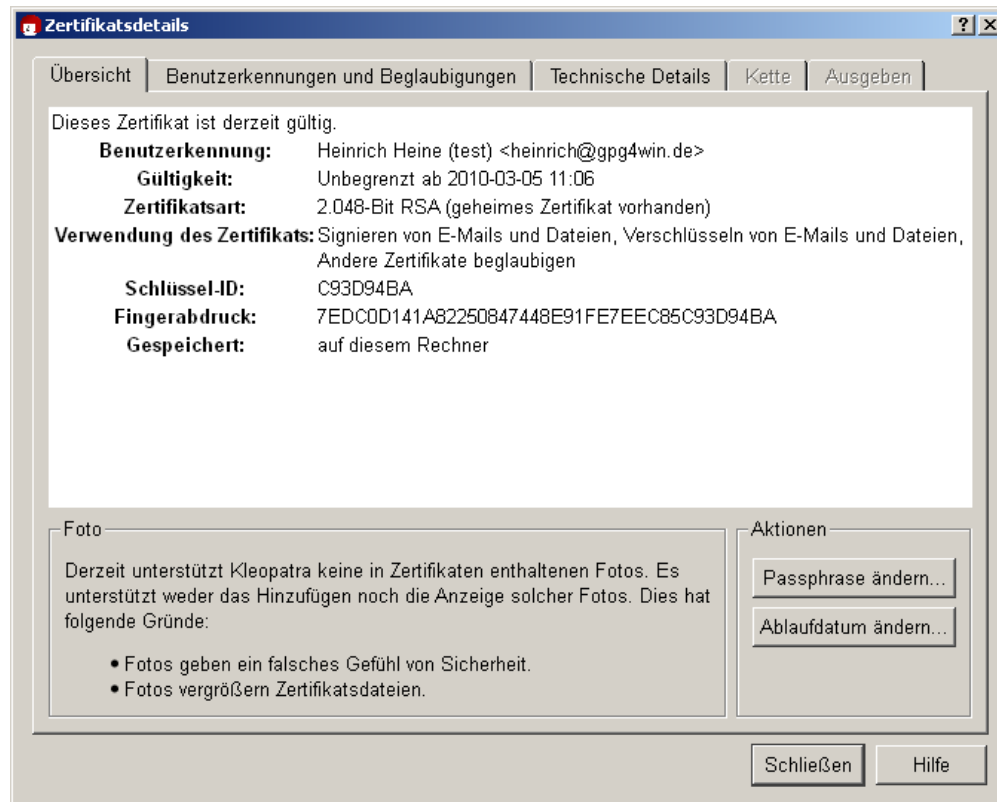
Zertifikatsdetails ? X

Übersicht | Benutzerkennungen und Beglaubigungen | Technische Details | Kette | Ausgeben

Dieses Zertifikat ist derzeit gültig.

| | |
|---|---|
| Benutzerkennung: | Heinrich Heine (test) <heinrich@gpg4win.de> |
| Gültigkeit: | Unbegrenzt ab 2010-03-05 11:06 |
| Zertifikatsart: | 2.048-Bit RSA (geheimes Zertifikat vorhanden) |
| Verwendung des Zertifikats: | Signieren von E-Mails und Dateien, Verschlüsseln von E-Mails und Dateien, Andere Zertifikate beglaubigen |
| Schlüssel-ID: | C93D94BA |
| Fingerabdruck: | 7EDC0D141A82250847448E91FE7EEC85C93D94BA |
| Gespeichert: | auf diesem Rechner |

Foto

Derzeit unterstützt Kleopatra keine in Zertifikaten enthaltenen Fotos. Es unterstützt weder das Hinzufügen noch die Anzeige solcher Fotos. Dies hat folgende Gründe:

• Fotos geben ein falsches Gefühl von Sicherheit.
• Fotos vergrößern Zertifikatsdateien.

Aktionen

Passphrase ändern...

Ablaufdatum ändern...

Schließen

Hilfe